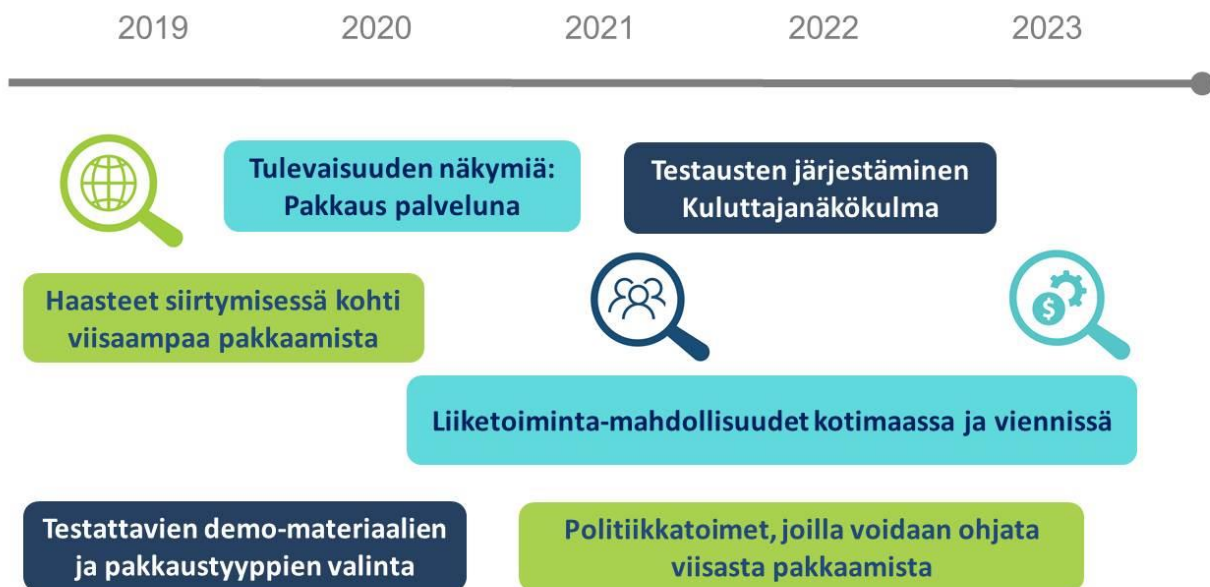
2019 2020 2021 2022 2023

Tulevaisuuden näkymiä: Pakkaus palveluna

Testausten järjestäminen Kuluttajanäkökulma

Haasteet siirtymisessä kohti viisaampaa pakkaamista

Liiketoiminta-mahdollisuudet kotimaassa ja viennissä

Testattavien demo-materiaalien ja pakkaustyyppien valinta

Politiikkatoimet, joilla voidaan ohjata viisasta pakkaamista